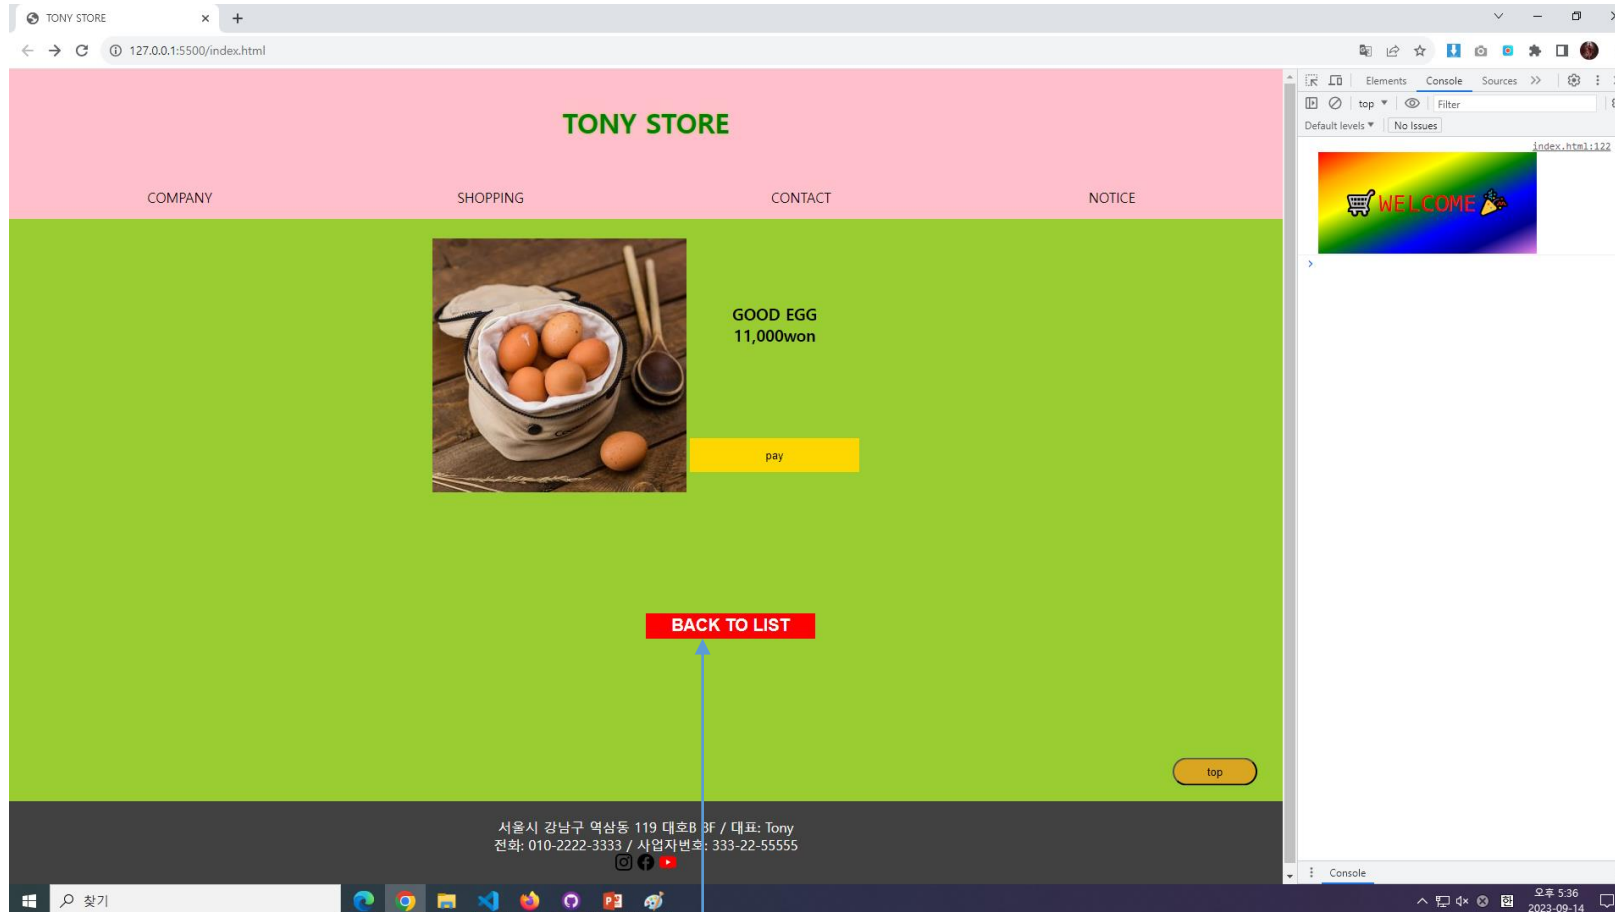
TONY STORE ×  +

127.0.0.1:5500/index.html

TONY STORE

COMPANY SHOPPING CONTACT NOTICE

GOOD EGG
11,000won

pay

BACK TO LIST

top

서울시 강남구 역삼동 119 대호B 3F / 대표: Tony
전화: 010-2222-3333 / 사업자번호: 333-22-55555

Elements Console Sources »

top Filter

Default levels ▾ No Issues

index.html:122

WELCOME

Console

찾기

오후 5:36
2023-09-14